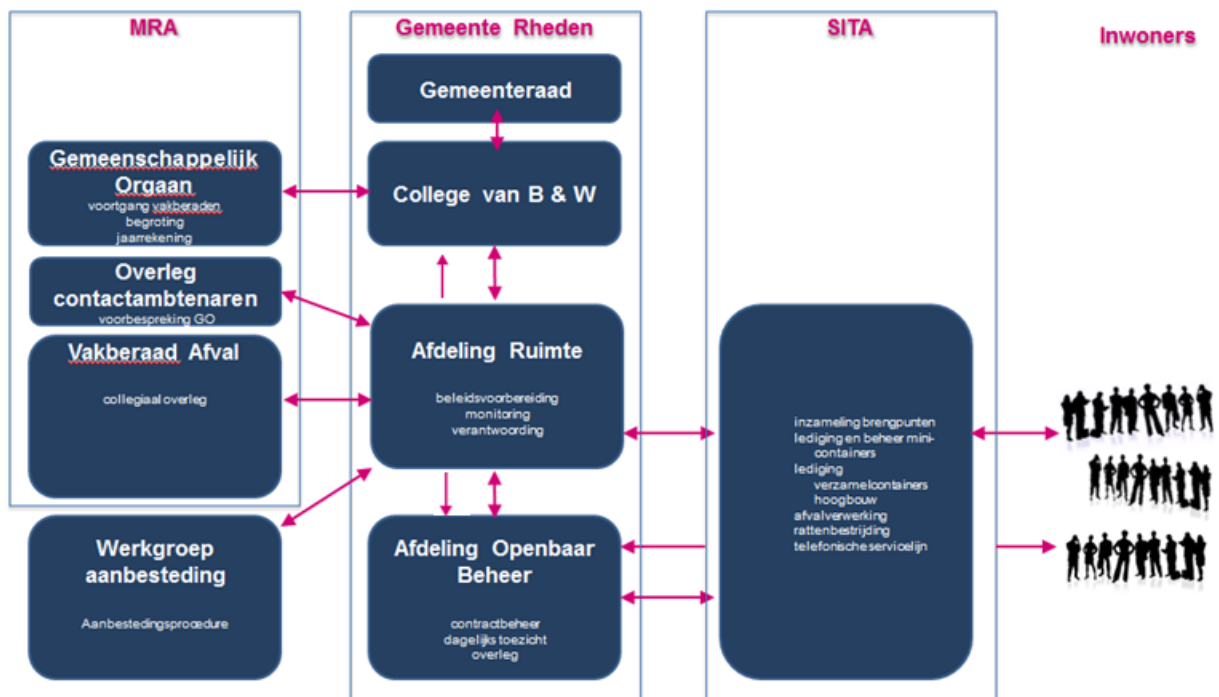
MRA

Gemeenschappelijk Orgaan
voortgang vakberaden
begroting
jaarrekening

Overleg contactambtenaren
voorbespreking GO

Vakberaad Afval
collegiaal overleg

Werkgroep aanbesteding
Aanbestedingsprocedure

Gemeente Rheden

Gemeenteraad

College van B & W

Afdeling Ruimte
beleidsvoorbereiding
monitoring
verantwoording

Afdeling Openbaar Beheer
contractbeheer
dagelijks toezicht
overleg

SITA

inzameling brengpunten
lediging en beheer mini-containers
lediging
verzamelcontainers
hoogbouw
afvalverwerking
rattenbestrijding
telefonische servicelijn

Inwoners